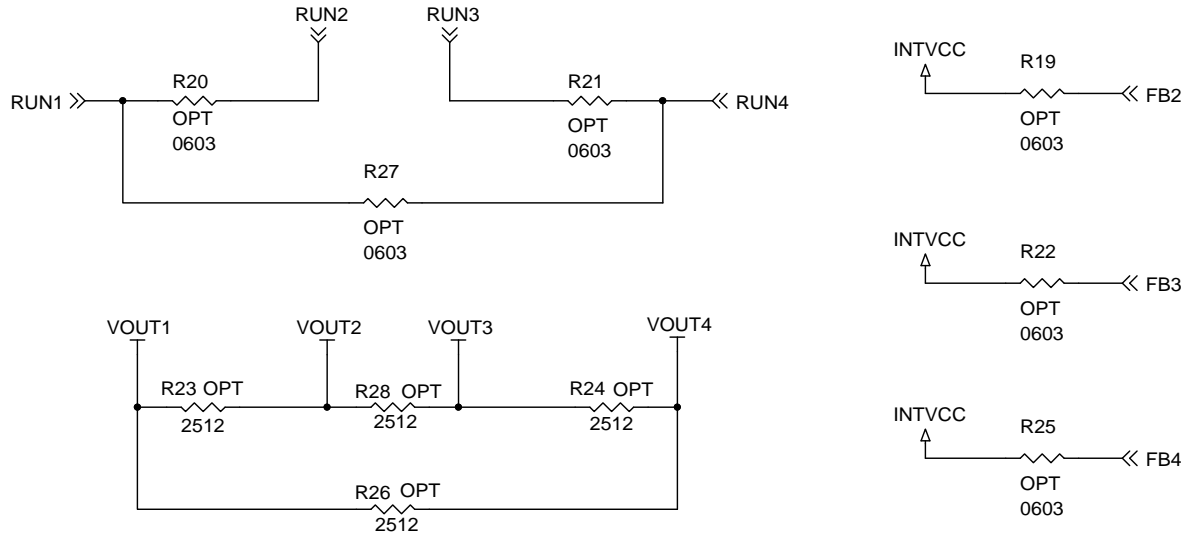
RUN2

RUN3

RUN1

R20

OPT

0603

R21

OPT

0603

RUN4

R27

OPT

0603

INTVCC

R19

FB2

OPT

0603

INTVCC

R22

FB3

OPT

0603

INTVCC

R25

FB4

OPT

0603

VOUT1

VOUT2

VOUT3

VOUT4

R23 OPT

2512

R28 OPT

2512

R24 OPT

2512

R26 OPT

2512